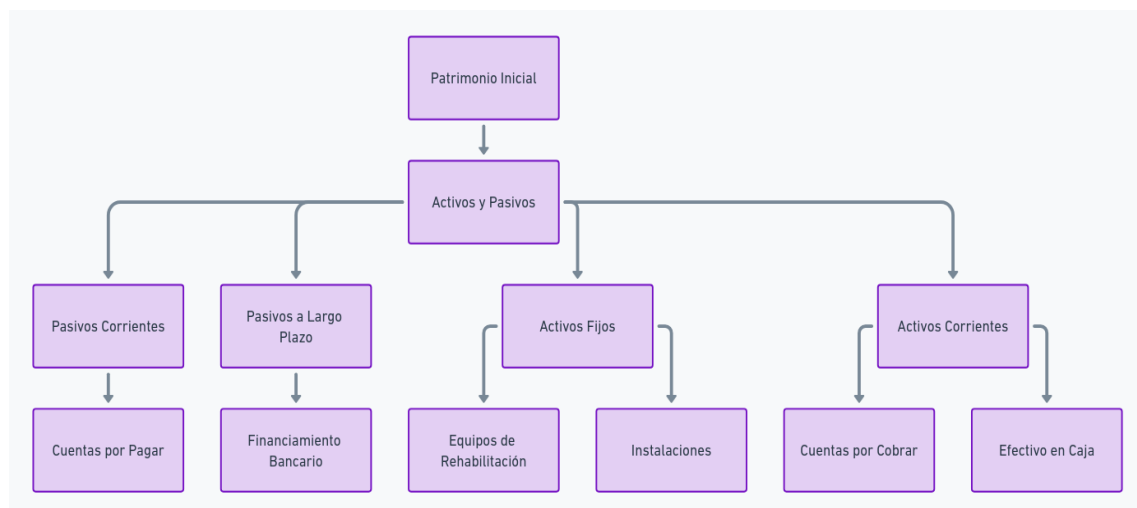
Patrimonio Inicial

Activos y Pasivos

Pasivos Corrientes

Pasivos a Largo Plazo

Activos Fijos

Activos Corrientes

Cuentas por Pagar

Financiamiento Bancario

Equipos de Rehabilitación

Instalaciones

Cuentas por Cobrar

Efectivo en Caja